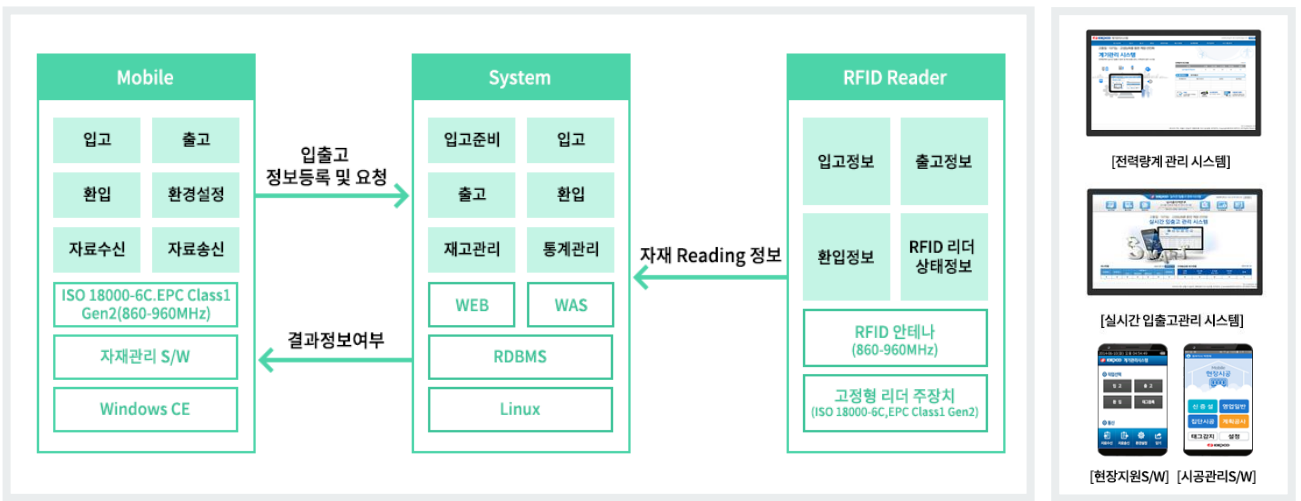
Mobile

입고
출고
환입
환경설정
자료수신
자료송신
ISO 18000-6C.EPC Class1 Gen2(860-960MHz)
자재관리 S/W
Windows CE

입출고 정보등록 및 요청

결과정보여부

System

입고준비
입고
출고
환입
재고관리
통계관리
WEB
WAS
RDBMS
Linux

자재 Reading 정보

RFID Reader

입고정보
출고정보
환입정보
RFID 리더 상태정보
RFID 안테나 (860-960MHz)
고정형 리더 주장치 (ISO 18000-6C,EPC Class1 Gen2)

[전력량계 관리 시스템]

[실시간 입출고관리 시스템]

[현장지원S/W]
[시공관리S/W]